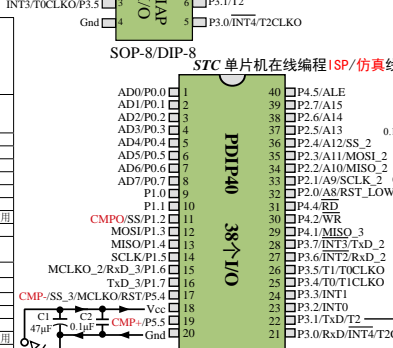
INT3/T0CLKO/P3.5 3
Gnd 4
5 P3.1/T2
5 P3.0/$\overline{INT4}$/T2CLKO

SOP-8/DIP-8

STC 单片机在线编程ISP/仿真

AD0/P0.0 1
AD1/P0.1 2
AD2/P0.2 3
AD3/P0.3 4
AD4/P0.4 5
AD5/P0.5 6
AD6/P0.6 7
AD7/P0.7 8
P1.0 9
P1.1 10
CMPO/SS/P1.2 11
MOSI/P1.3 12
MISO/P1.4 13
SCLK/P1.5 14
MCLKO_2/RxD_3/P1.6 15
TxD_3/P1.7 16
CMP-/SS_3/MCLKO/RST/P5.4 17
Vcc 18
CMP+/P5.5 19
Gnd 20

PDIP40

38个I/O

40 P4.5/ALE
39 P2.7/A15
38 P2.6/A14
37 P2.5/A13
36 P2.4/A12/SS_2
35 P2.3/A11/MOSI_2
34 P2.2/A10/MISO_2
33 P2.1/A9/SCLK_2
32 P2.0/A8/RST_LOW
31 P4.4/$\overline{RD}$
30 P4.2/$\overline{WR}$
29 P4.1/MISO_3
28 P3.7/$\overline{INT3}$/TxD_2
27 P3.6/$\overline{INT2}$/RxD_2
26 P3.5/T1/T0CLKO
25 P3.4/T0/T1CLKO
24 P3.3/INT1
23 P3.2/INT0
22 P3.1/TxD/T2
21 P3.0/RxD/$\overline{INT4}$/T2C

C1 47μF
C2 0.1μF

用
用
用